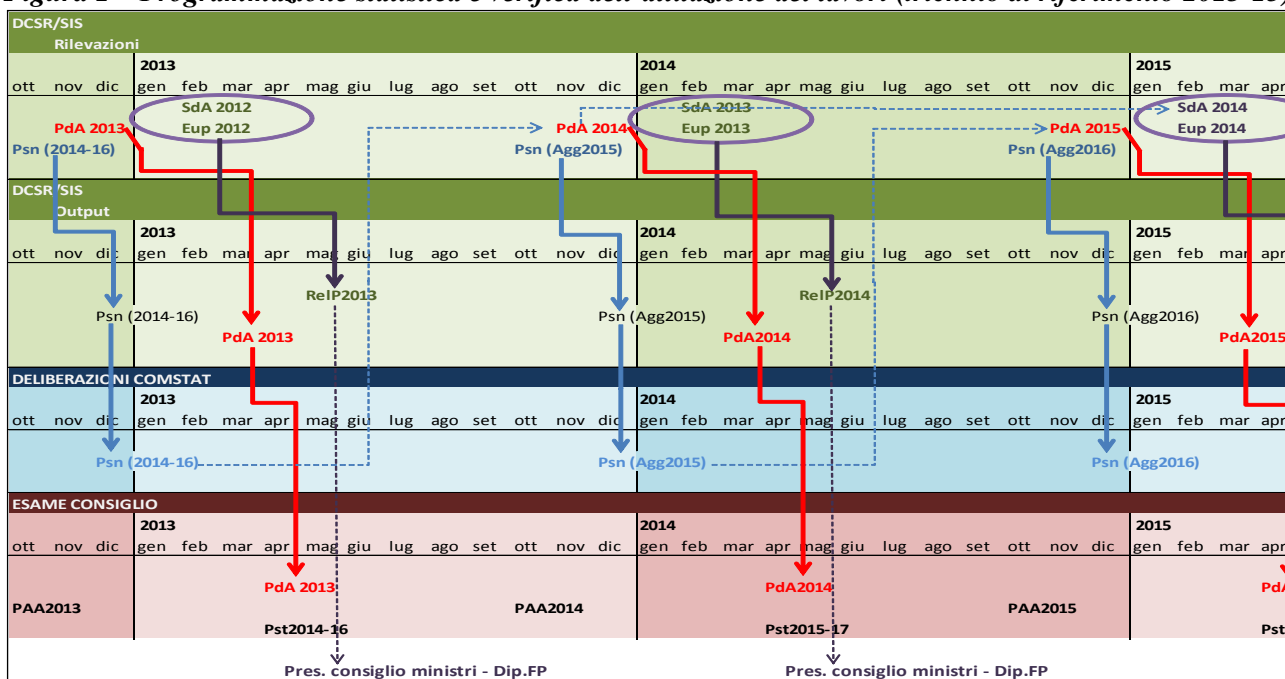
Figura 2 - Programmazione statistica e verifica dell'attuazione dei lavori (triennio di riferimento 2013-2015)

DCSR/SIS
Rilevazioni

2013 | 2014 | 2015
ott nov dic gen feb mar apr mag giu lug ago set ott nov dic gen feb mar apr mag giu lug ago set ott nov dic gen feb mar apr

PdA 2013
Psn (2014-16)
SdA 2012
Eup 2012
PdA 2014
Psn (Agg2015)
SdA 2013
Eup 2013
PdA 2015
Psn (Agg2016)
SdA 2014
Eup 2014

DCSR/SIS
Output

2013 | 2014 | 2015
ott nov dic gen feb mar apr mag giu lug ago set ott nov dic gen feb mar apr mag giu lug ago set ott nov dic gen feb mar apr

RelP2013
Psn (2014-16)
PdA 2013
RelP2014
Psn (Agg2015)
PdA2014
Psn (Agg2016)
PdA2015

DELIBERAZIONI COMSTAT

2013 | 2014 | 2015
ott nov dic gen feb mar apr mag giu lug ago set ott nov dic gen feb mar apr mag giu lug ago set ott nov dic gen feb mar apr

Psn (2014-16)
Psn (Agg2015)
Psn (Agg2016)

ESAME CONSIGLIO

2013 | 2014 | 2015
ott nov dic gen feb mar apr mag giu lug ago set ott nov dic gen feb mar apr mag giu lug ago set ott nov dic gen feb mar apr

PdA 2013
PdA2014
PdA
PAA2013
PAA2014
PAA2015
Pst2014-16
Pst2015-17
Pst

Pres. consiglio ministri - Dip.FP
Pres. consiglio ministri - Dip.FP